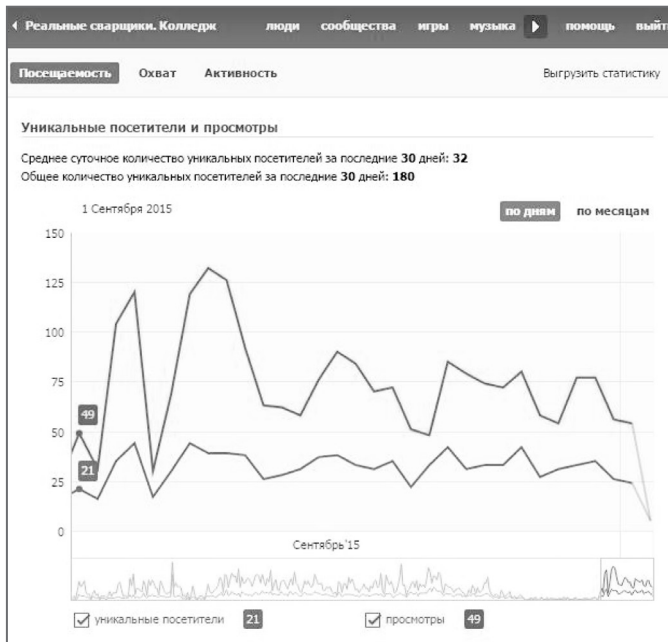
◂ Реальные сварщики. Колледж люди сообщества игры музыка ▸ помощь выйт

Посещаемость Охват Активность Выгрузить статистику

Уникальные посетители и просмотры

Среднее суточное количество уникальных посетителей за последние 30 дней: 32
Общее количество уникальных посетителей за последние 30 дней: 180

1 Сентября 2015

по дням по месяцам

150
125
100
75
50
25
0

49
21

Сентябрь'15

уникальные посетители 21 просмотры 49